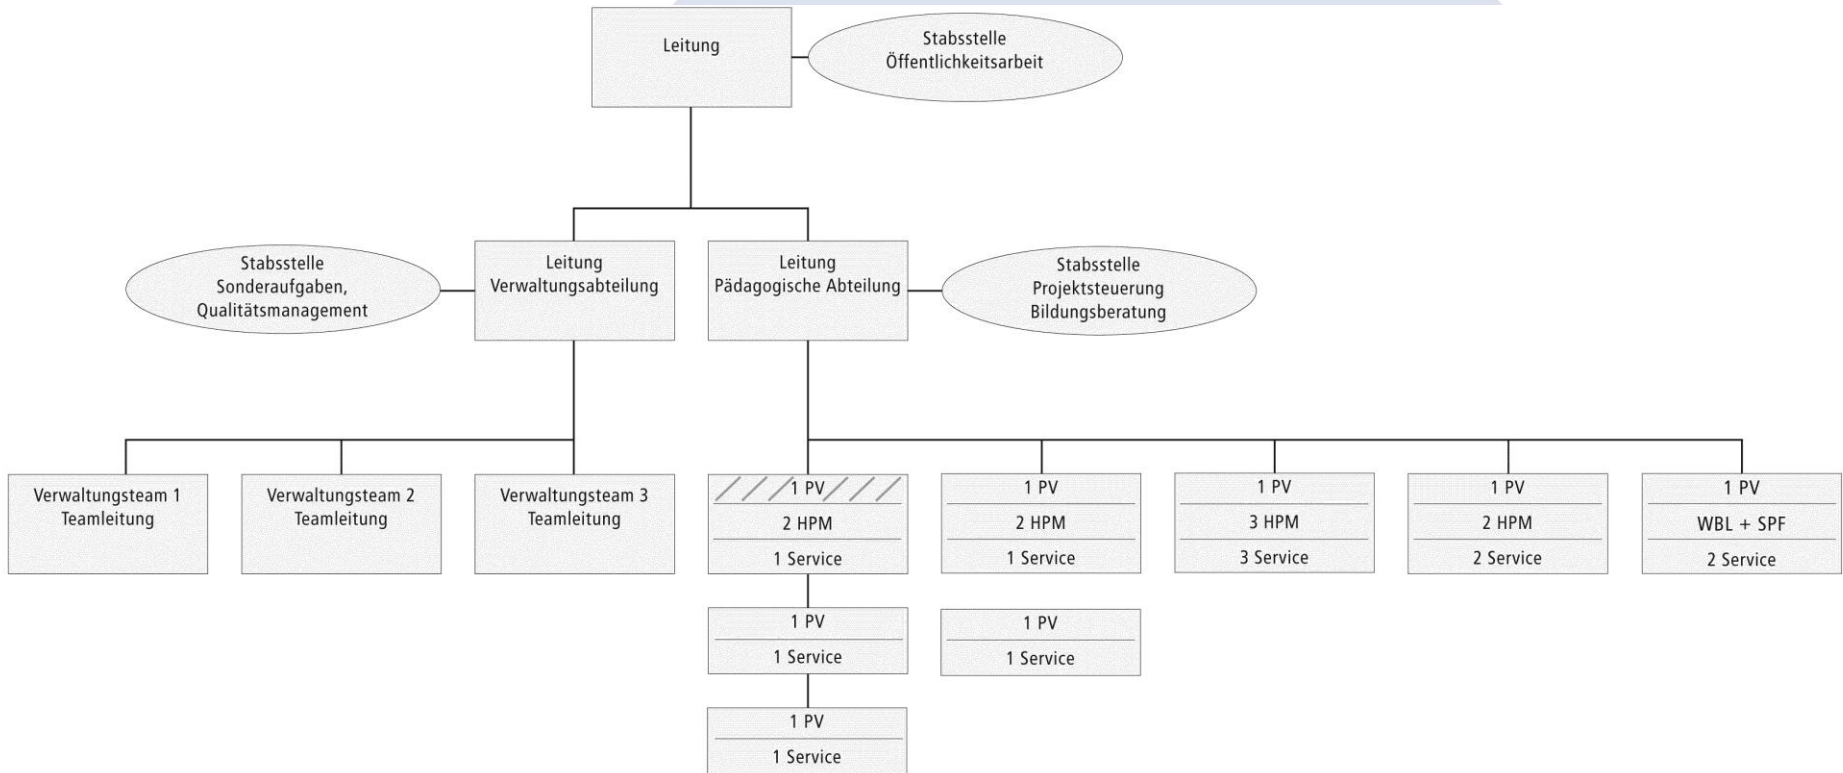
Leitung

Stabsstelle
Öffentlichkeitsarbeit

Stabsstelle
Sonderaufgaben,
Qualitätsmanagement

Leitung
Verwaltungsabteilung

Leitung
Pädagogische Abteilung

Stabsstelle
Projektsteuerung
Bildungsberatung

Verwaltungsteam 1
Teamleitung

Verwaltungsteam 2
Teamleitung

Verwaltungsteam 3
Teamleitung

1 PV
2 HPM
1 Service

1 PV
2 HPM
1 Service

1 PV
3 HPM
3 Service

1 PV
2 HPM
2 Service

1 PV
WBL + SPF
2 Service

1 PV
1 Service

1 PV
1 Service

1 PV
1 Service